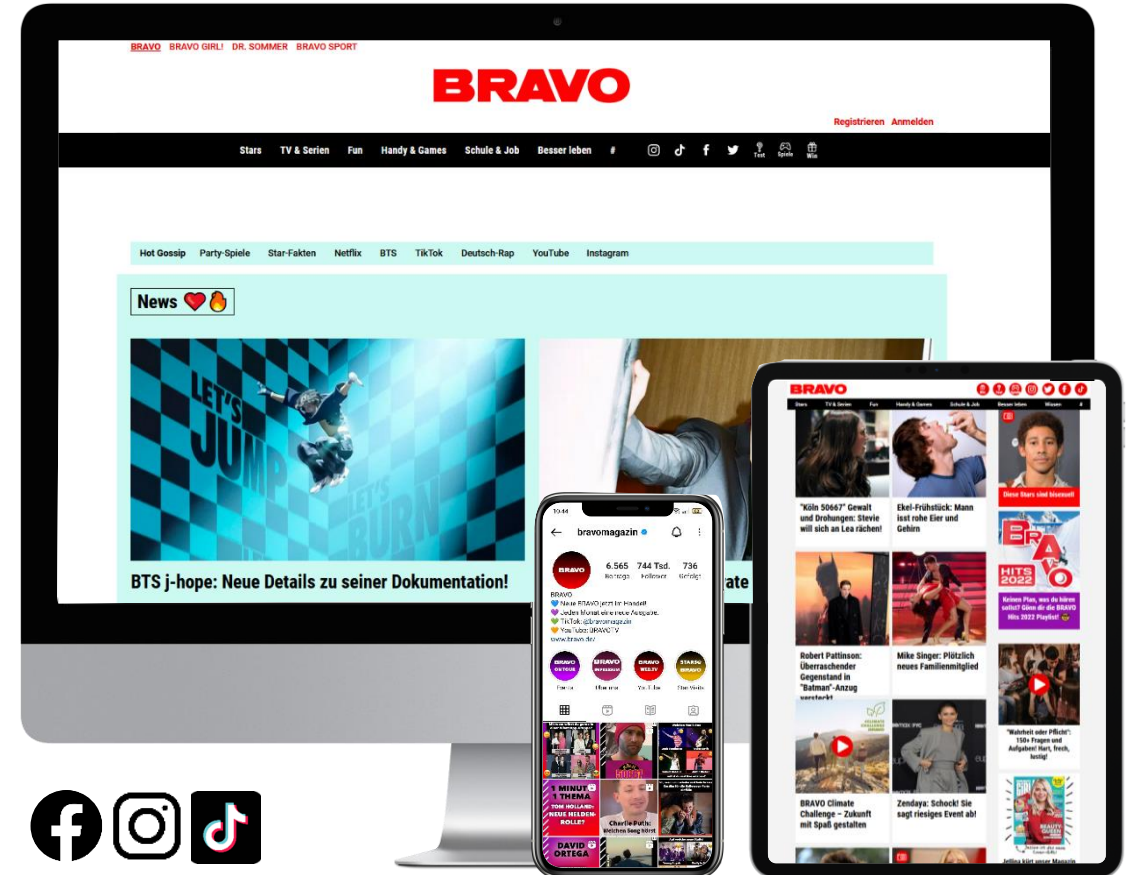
BRAVO BRAVO GIRL! DR. SOMMER BRAVO SPORT

BRAVO

Registrieren Anmelden

Stars TV & Serien Fun Handy & Games Schule & Job Besser leben # Test Spiele Win

Hot Gossip Party-Spiele Star-Fakten Netflix BTS TikTok Deutsch-Rap YouTube Instagram

News ❤️🔥

LET'S JUMP LET'S BURN

BTS j-hope: Neue Details zu seiner Dokumentation!

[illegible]ate

10:44

bravomagazin

6.565 Beiträge 744 Tsd. Follower 736 Gefolgt

BRAVO
💙 Neue BRAVO jetzt im Handel!
💜 Jeden Monat eine neue Ausgabe.
💚 TikTok: @bravomagazin
🧡 YouTube: BRAVOTV
www.bravo.de/

1 MINUTE 1 THEMA TOM HOLLAND: NEUE HELDEN-ROLLE?

Charlie Puth: Welchen Song hört

DAVID ORTEGA

BRAVO

Stars TV & Serien Fun Handy & Games Schule & Job Besser leben Wissen

"Köln 50667" Gewalt und Drohungen: Stevie will sich an Lea rächen!

Ekel-Frühstück: Mann isst rohe Eier und Gehirn

Diese Stars sind bisexuell

BRAVO HITS 2022

Keinen Plan, was du hören sollst? Gönn dir die BRAVO Hits 2022 Playlist!

Robert Pattinson: Überraschender Gegenstand in "Batman"-Anzug versteckt

Mike Singer: Plötzlich neues Familienmitglied

"Wahrheit oder Pflicht": 150+ Fragen und Aufgaben! Hart, frech, lustig!

BRAVO Climate Challenge – Zukunft mit Spaß gestalten

Zendaya: Schock! Sie sagt riesiges Event ab!

Jellina kürt unser Magazin